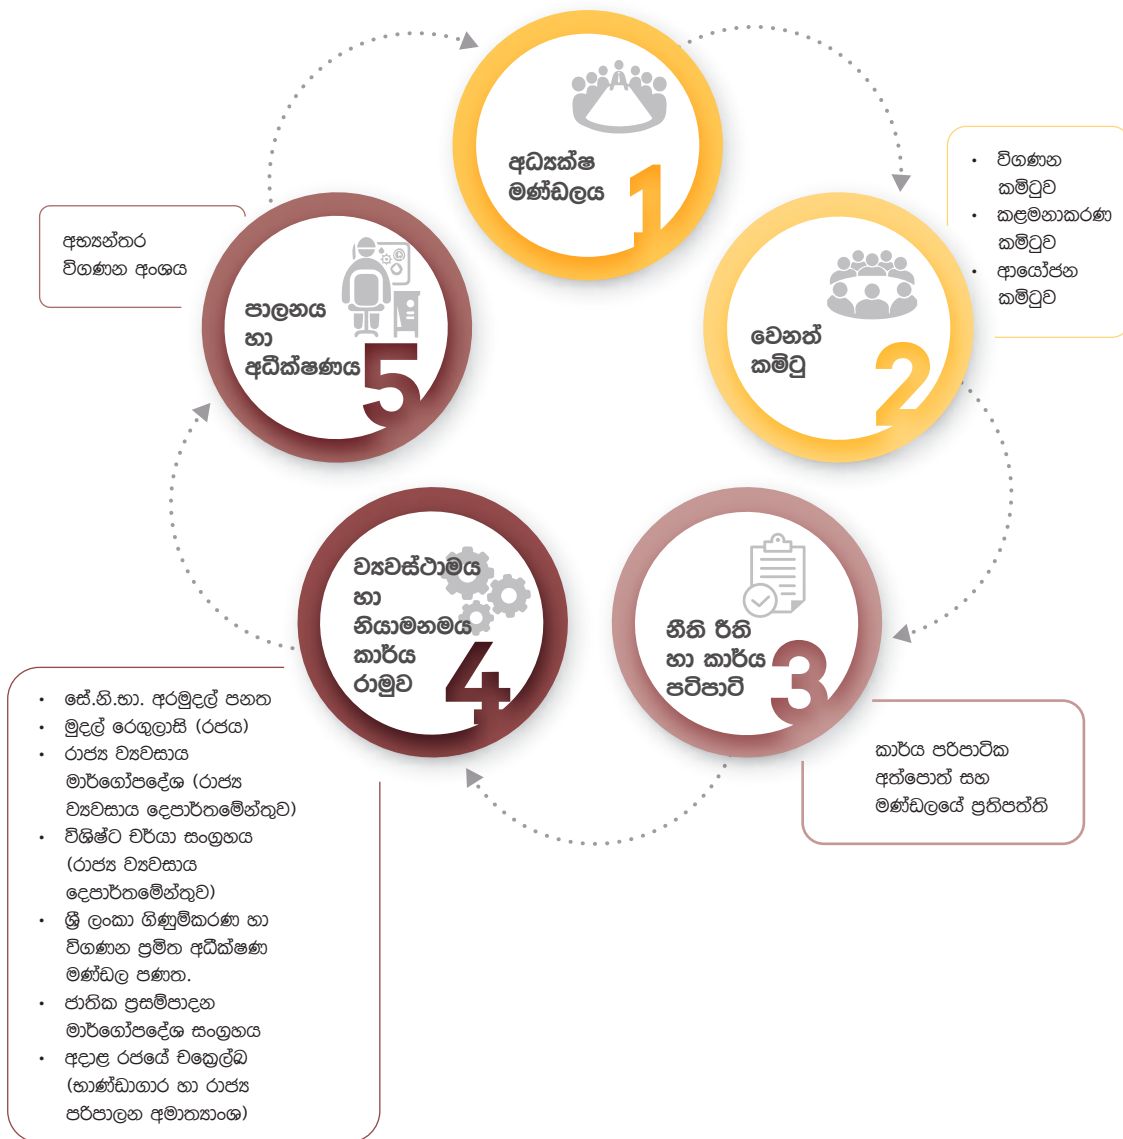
අධ්‍යක්ෂ මණ්ඩලය 1

- විගණන කමිටුව
- කළමනාකරණ කමිටුව
- ආයෝජන කමිටුව

වෙනත් කමිටු 2

නීති රීති හා කාර්ය පටිපාටි 3

කාර්ය පරිපාටික අත්පොත් සහ මණ්ඩලයේ ප්‍රතිපත්ති

ව්‍යවස්ථාමය හා නියාමනමය කාර්ය රාමුව 4

- සේ.නි.භා. අරමුදල් පනත
- මුදල් රෙගුලාසි (රජය)
- රාජ්‍ය ව්‍යවසාය මාර්ගෝපදේශ (රාජ්‍ය ව්‍යවසාය දෙපාර්තමේන්තුව)
- විශිෂ්ට චර්යා සංග්‍රහය (රාජ්‍ය ව්‍යවසාය දෙපාර්තමේන්තුව)
- ශ්‍රී ලංකා ගිණුම්කරණ හා විගණන ප්‍රමිත අධීක්ෂණ මණ්ඩල පණත.
- ජාතික ප්‍රසම්පාදන මාර්ගෝපදේශ සංග්‍රහය
- අදාළ රජයේ චක්‍රලේඛ (භාණ්ඩාගාර හා රාජ්‍ය පරිපාලන අමාත්‍යාංශ)

පාලනය හා අධීක්ෂණය 5

අභ්‍යන්තර විගණන අංශය